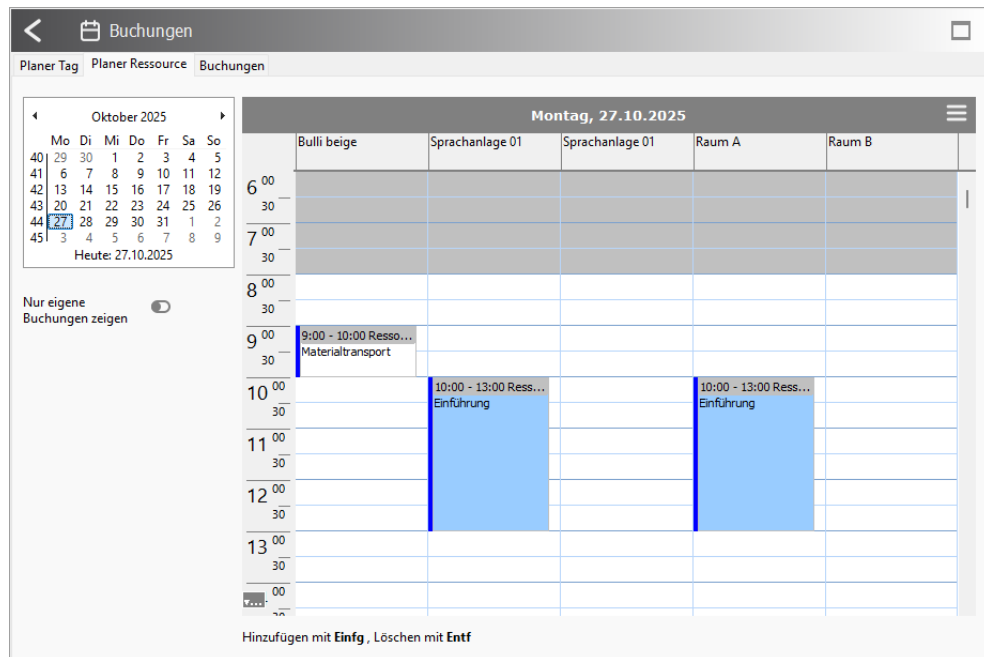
Buchungen

Planer Tag | Planer Ressource | Buchungen

◂ Oktober 2025 ▸

| | Mo | Di | Mi | Do | Fr | Sa | So |
|---|---|---|---|---|---|---|---|
| 40 | 29 | 30 | 1 | 2 | 3 | 4 | 5 |
| 41 | 6 | 7 | 8 | 9 | 10 | 11 | 12 |
| 42 | 13 | 14 | 15 | 16 | 17 | 18 | 19 |
| 43 | 20 | 21 | 22 | 23 | 24 | 25 | 26 |
| 44 | 27 | 28 | 29 | 30 | 31 | 1 | 2 |
| 45 | 3 | 4 | 5 | 6 | 7 | 8 | 9 |

Heute: 27.10.2025

Nur eigene Buchungen zeigen

Montag, 27.10.2025

| | Bulli beige | Sprachanlage 01 | Sprachanlage 01 | Raum A | Raum B |
|---|---|---|---|---|---|
| $6^{00}$ | | | | | |
| 30 | | | | | |
| $7^{00}$ | | | | | |
| 30 | | | | | |
| $8^{00}$ | | | | | |
| 30 | | | | | |
| $9^{00}$ | 9:00 - 10:00 Resso... Materialtransport | | | | |
| 30 | | | | | |
| $10^{00}$ | | 10:00 - 13:00 Ress... Einführung | | 10:00 - 13:00 Ress... Einführung | |
| 30 | | | | | |
| $11^{00}$ | | | | | |
| 30 | | | | | |
| $12^{00}$ | | | | | |
| 30 | | | | | |
| $13^{00}$ | | | | | |
| 30 | | | | | |
| ... 00 | | | | | |

Hinzufügen mit **Einfg** , Löschen mit **Entf**